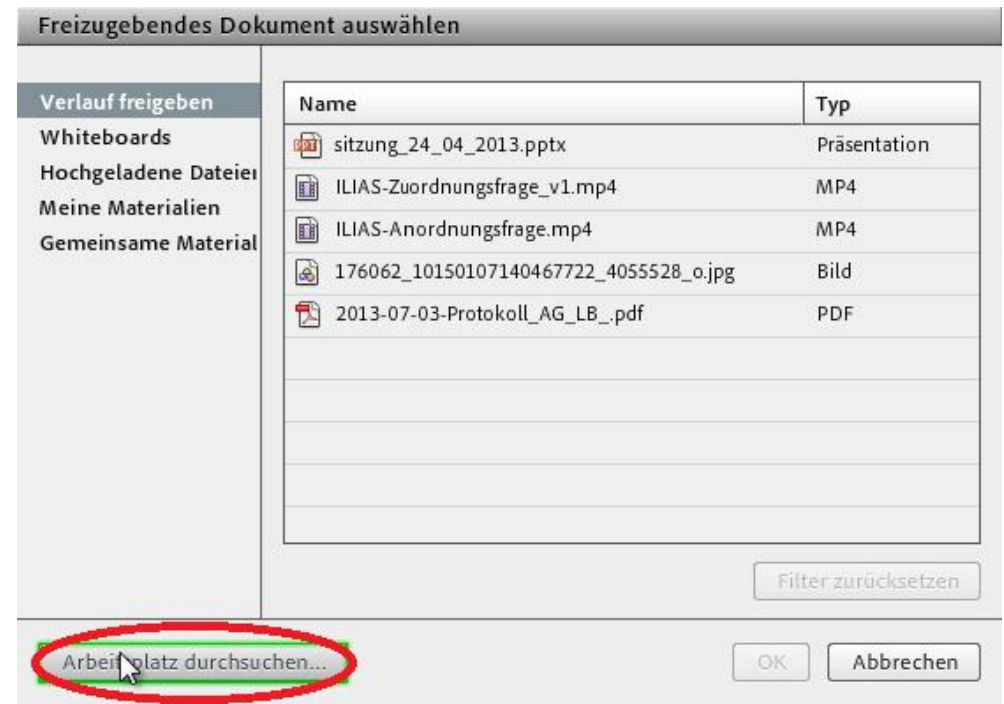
Freizugebendes Dokument auswählen

Verlauf freigeben
Whiteboards
Hochgeladene Dateiei
Meine Materialien
Gemeinsame Material

| Name | Typ |
|---|---|
| sitzung_24_04_2013.pptx | Präsentation |
| ILIAS-Zuordnungsfrage_v1.mp4 | MP4 |
| ILIAS-Anordnungsfrage.mp4 | MP4 |
| 176062_10150107140467722_4055528_o.jpg | Bild |
| 2013-07-03-Protokoll_AG_LB_.pdf | PDF |

Filter zurücksetzen

Arbeitsplatz durchsuchen...

OK

Abbrechen